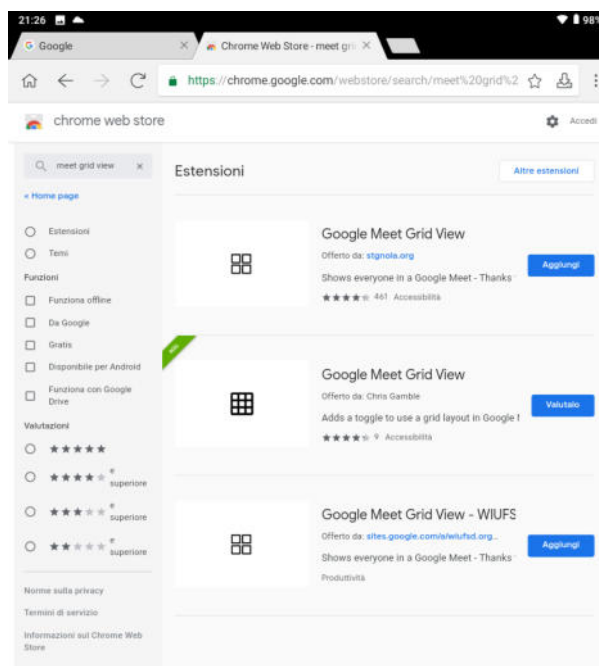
21:26

98

Google

Chrome Web Store - meet gri

https://chrome.google.com/webstore/search/meet%20grid%2

chrome web store

Accedi

meet grid view

« Home page

Estensioni

Temi

Funzioni

Funziona offline

Da Google

Gratis

Disponibile per Android

Funziona con Google Drive

Valutazioni

★★★★★

★★★★★ e superiore

★★★★★ e superiore

★★★★★ e superiore

Norme sulla privacy

Termini di servizio

Informazioni sul Chrome Web Store

Estensioni

Altre estensioni

Google Meet Grid View

Offerto da: stgnola.org

Shows everyone in a Google Meet - Thanks

★★★★★ 461 Accessibilità

Aggiungi

Google Meet Grid View

Offerto da: Chris Gamble

Adds a toggle to use a grid layout in Google I

★★★★★ 9 Accessibilità

Valutalo

Google Meet Grid View - WIUFS

Offerto da: sites.google.com/a/wiufsd.org...

Shows everyone in a Google Meet - Thanks

Produttività

Aggiungi